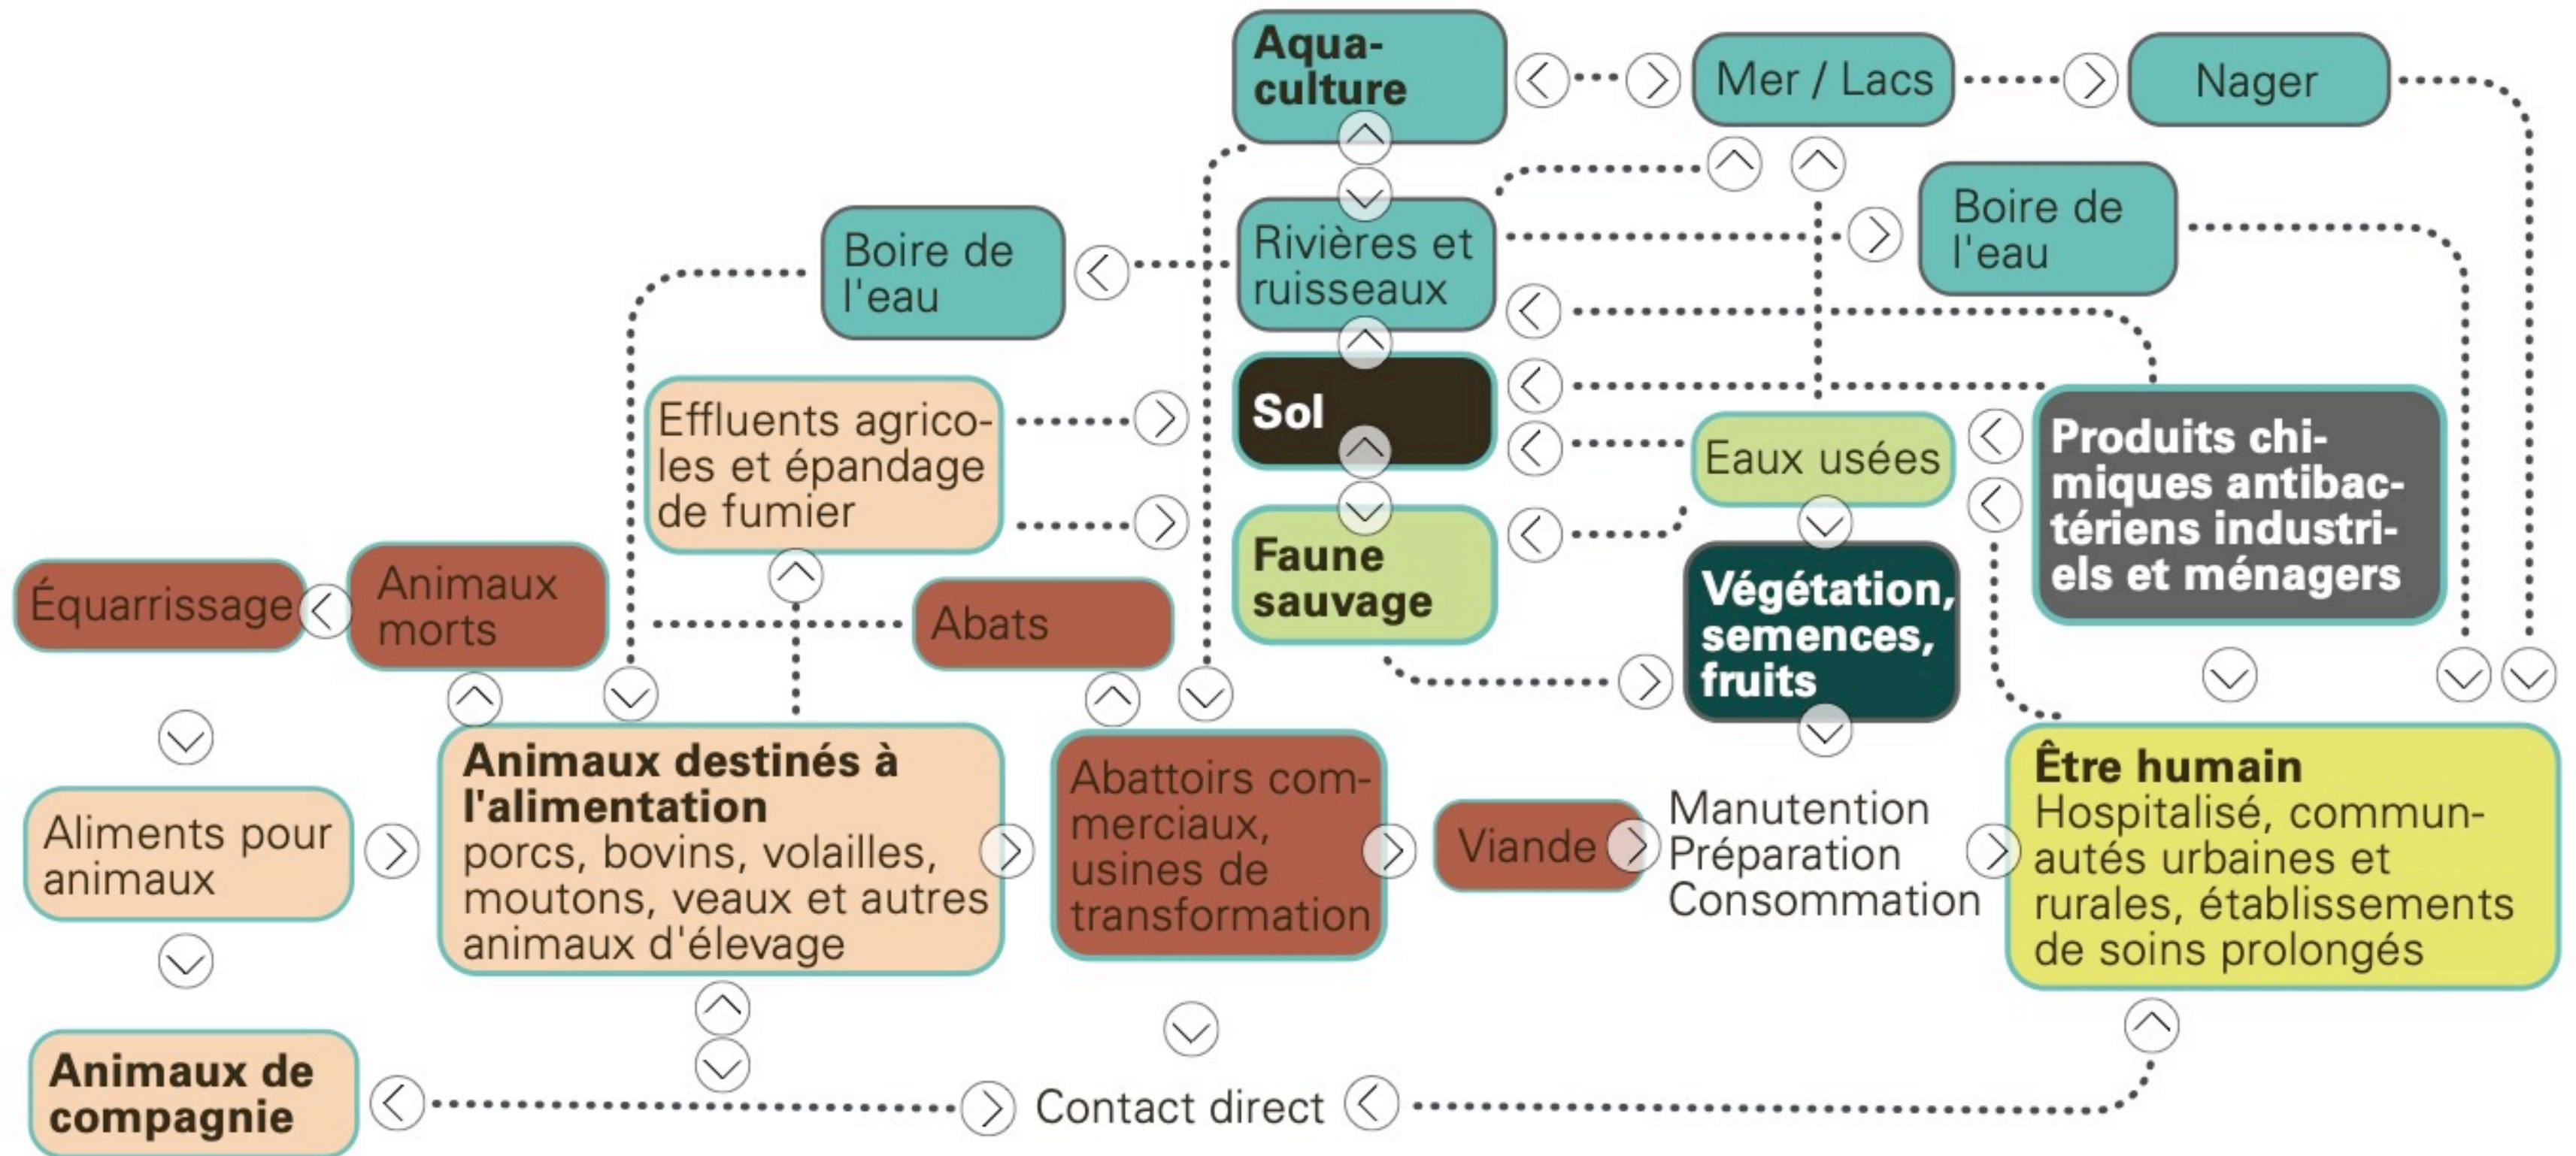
Aquaculture

Mer / Lacs

Nager

Boire de l'eau

Rivières et ruisseaux

Boire de l'eau

Effluents agricoles et épandage de fumier

Sol

Eaux usées

Produits chimiques antibactériens industriels et ménagers

Faune sauvage

Végétation, semences, fruits

Équarrissage

Animaux morts

Abats

Aliments pour animaux

Animaux destinés à l'alimentation
porcs, bovins, volailles, moutons, veaux et autres animaux d'élevage

Abattoirs commerciaux, usines de transformation

Viande

Manutention
Préparation
Consommation

Être humain
Hospitalisé, communautés urbaines et rurales, établissements de soins prolongés

Animaux de compagnie

Contact direct